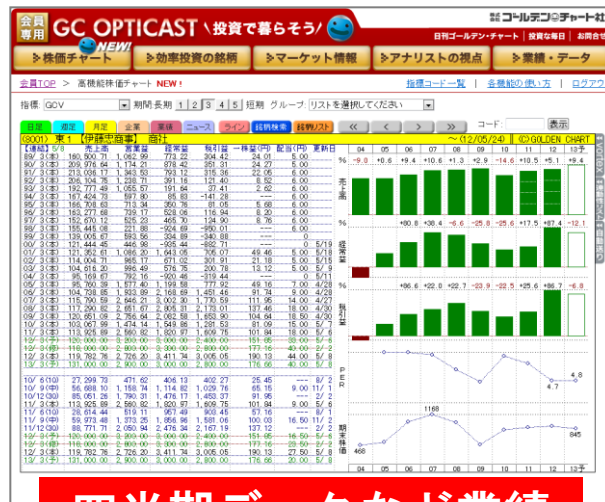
会員専用 GC OPTICAST NEW! \投資で暮らそう/

ゴールデン・チャート社

日刊ゴールデン・チャート | 投資年鑑

▶株価チャート ▶効率投資の銘柄 ▶マーケット情報 ▶アナリストの視点 ▶業績・データ

会員TOP > 高機能株価チャート NEW!

指標コード一覧 | 各機能の使い方 | ログアウ

指標 GCV 期間 長期 1 2 3 4 5 短期 グループ リストを選択してください コード 表示

日足 週足 月足 企業 業績 ニュース ライン 銘柄検索 銘柄リスト << < > >>

(8001) 東1【伊藤忠商事】 商社 ～(12/05/24) (C)GOLDEN CHART

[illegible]

04 05 06 07 08 09 10 11 12 13予

% -9.0 +0.6 +9.4 +10.6 +13.2 +2.9 -14.6 +10.5 +5.1 +9.4

売上高

% +80.8 +30.4 -6.6 -25.8 -25.6 +17.5 +87.4 -12.1

経常益

% +86.6 +22.0 +22.7 -23.9 -22.5 +25.6 +86.7 -6.8

純利益

PER

1168

4.7 4.8

468 845

期末株価

04 05 06 07 08 09 10 11 12 13予

四半期データなど業績